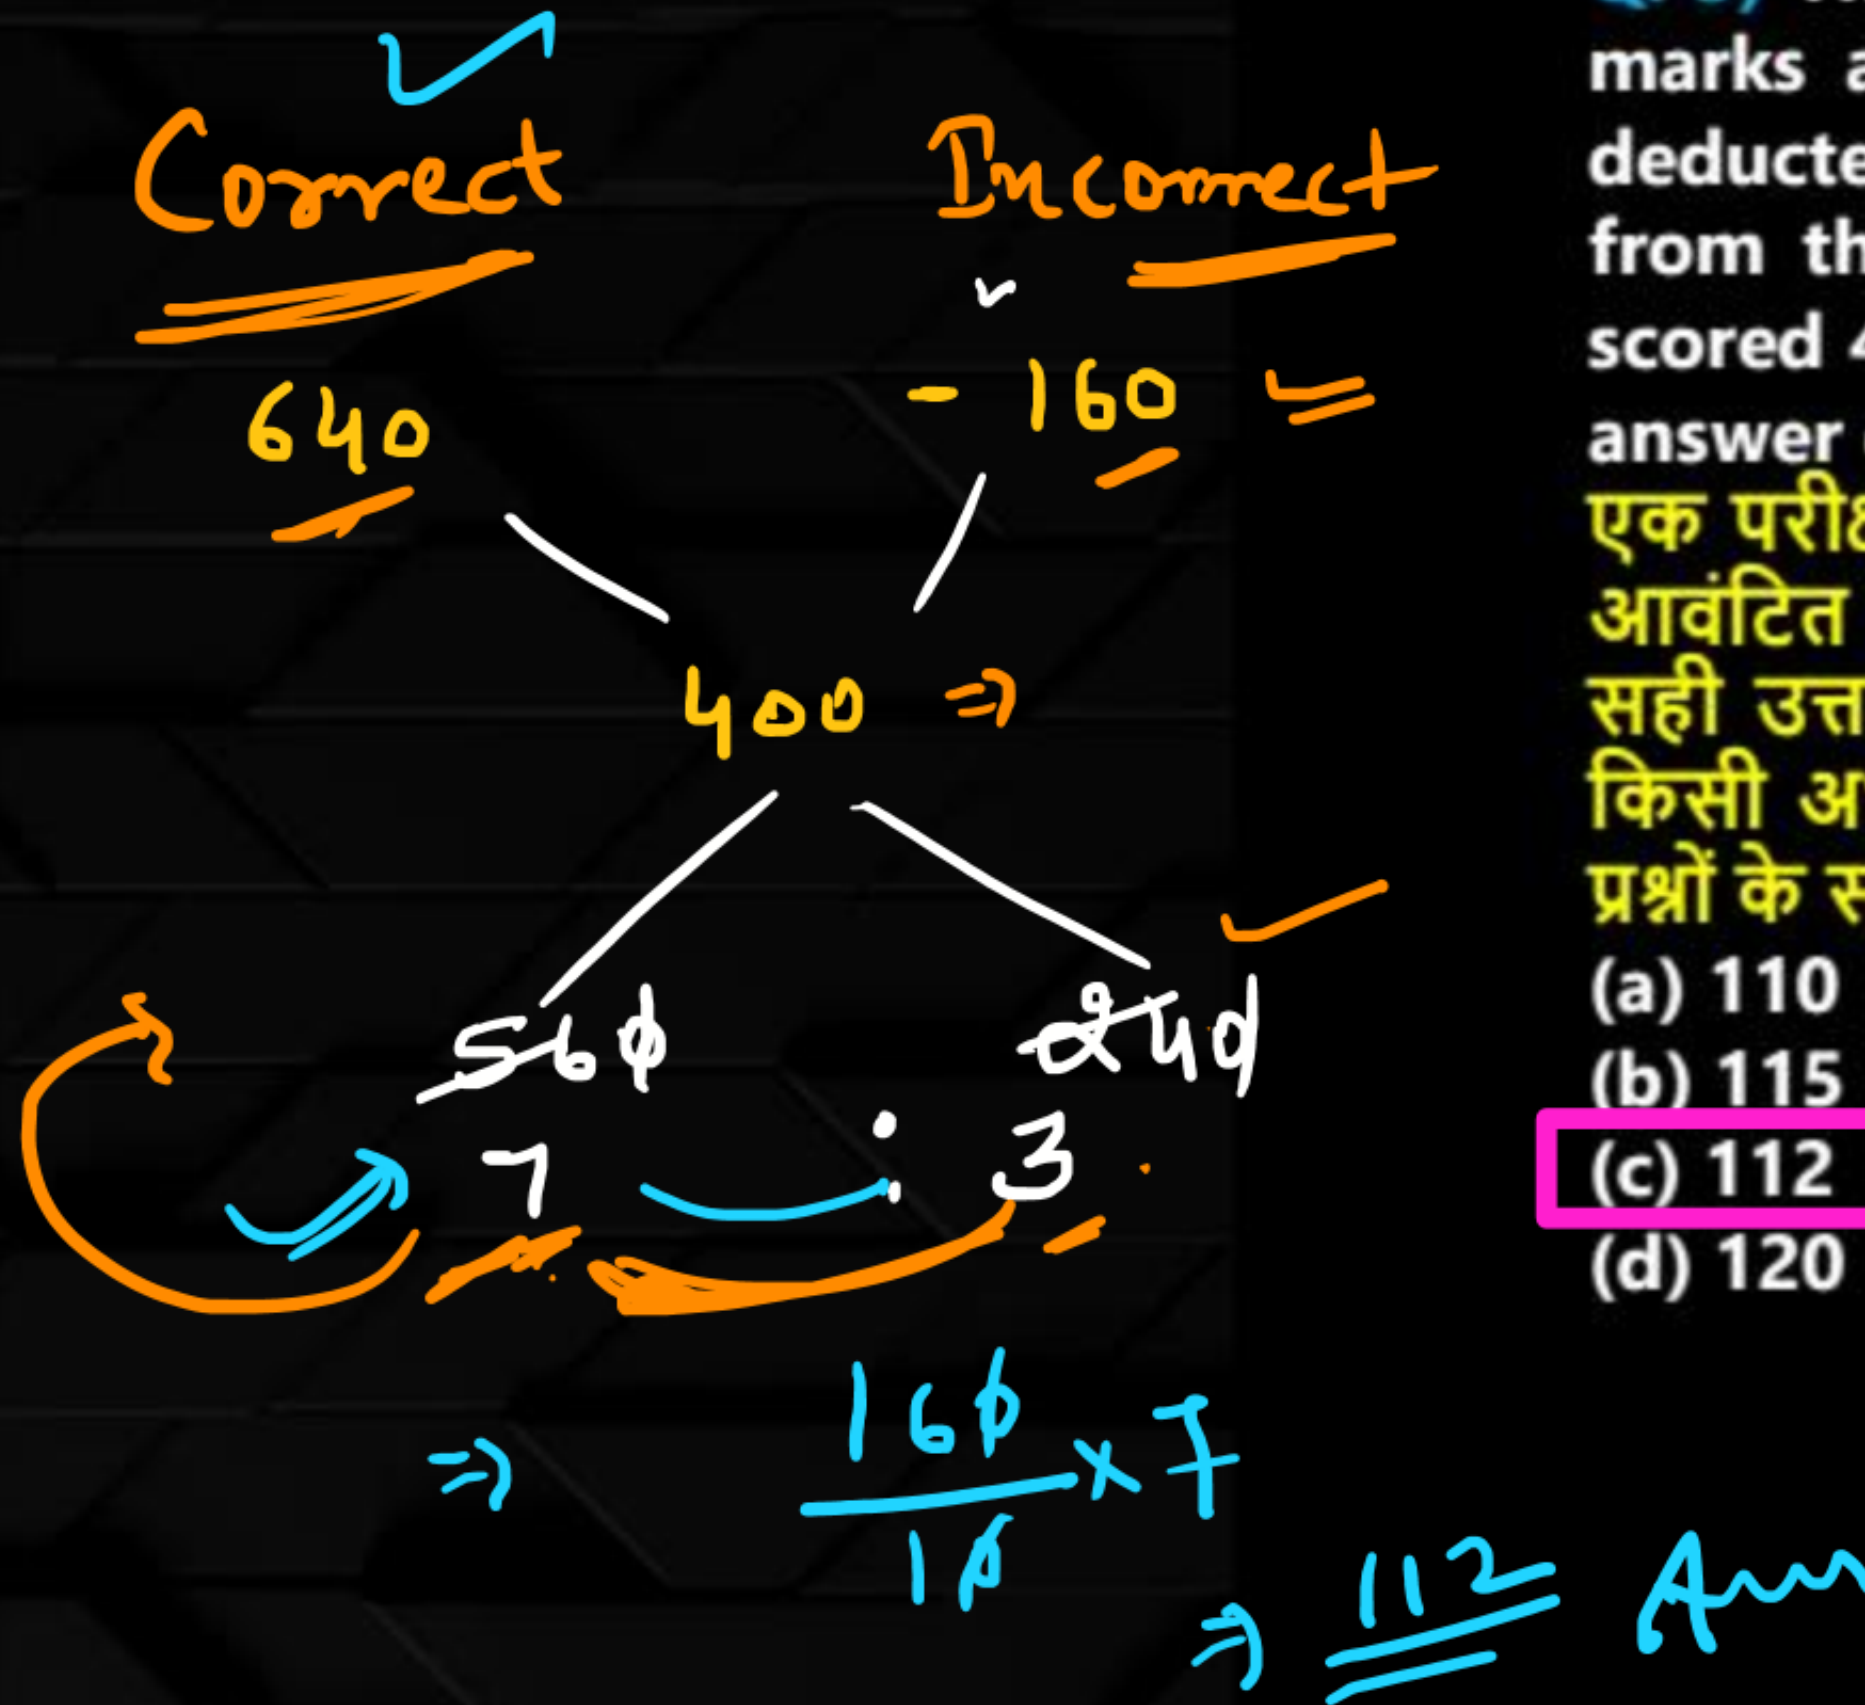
Correct

Incorrect

640

-160

400 ⇒

560

240

7 : 3

⇒ $\frac{160}{10} \times 7$

⇒ 112 Ans

marks a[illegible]
deducte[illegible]
from th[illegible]
scored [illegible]
answer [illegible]
एक परी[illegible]
आवंटित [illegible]
सही उत्त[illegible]
किसी अ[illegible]
प्रश्नों के स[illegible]

(a) 110
(b) 115
(c) 112
(d) 120